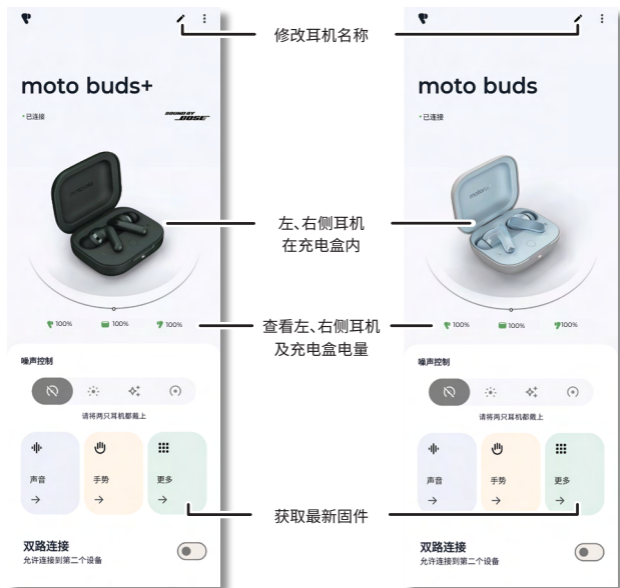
moto buds+

• 已连接

SOUND BY BOSE

100% 100% 100%

噪声控制

请将两只耳机都戴上

声音
→

手势
→

更多
→

双路连接
允许连接到第二个设备

修改耳机名称

左、右侧耳机
在充电盒内

查看左、右侧耳机
及充电盒电量

获取最新固件

moto buds

• 已连接

100% 100% 100%

噪声控制

请将两只耳机都戴上

声音
→

手势
→

更多
→

双路连接
允许连接到第二个设备